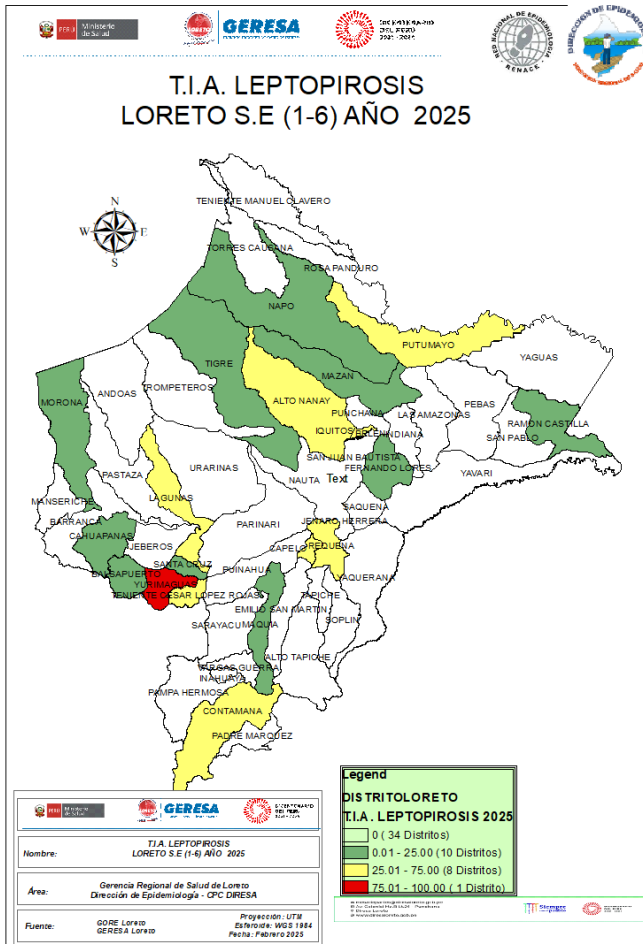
PERÚ Ministerio de Salud

GERESA

BICENTENARIO DEL PERÚ 2021 - 2024

RED NACIONAL DE EPIDEMIOLOGÍA RENACE

DIRECCIÓN DE EPIDEMIOLOGÍA

T.I.A. LEPTOPIROSIS
LORETO S.E (1-6) AÑO 2025

N
W E
S

TENIENTE MANUEL CLAVERO
TORRES CAUSANA
ROSA PANDURO
NAPO
PUTUMAYO
YAGUAS
TIGRE
MAZAN
ANDOAS
TROMPETEROS
ALTO NANAY
MORONA
PUNCHANA
LAS AMAZONAS
PEBAS
RAMON CASTILLA
IQUITOS
BELEN
INDIANA
SAN PABLO
SAN JUAN BAUTISTA
FERNANDO LORES
PASTAZA
URARINAS
YAVARI
LAGUNAS
NAUTA
Text
MANSERICHE
SAQUENA
BARRANCA
JENARO HERRERA
CAHUAPANAS
PARINARI
JEBEROS
CAPELO
REQUENA
SANTA CRUZ
BALSAPUERTO
PUINAHUA
YURIMAGUAS
TENIENTE CESAR LOPEZ ROJAS
YAQUERANA
EMILIO SAN MARTIN
TAPICHE
SARAYACU
MAQUIA
SOPLIN
ALTO TAPICHE
VARGAS GUERRA
INAHUAYA
PAMPA HERMOSA
CONTAMANA
PADRE MARQUEZ

Legend
DISTRITOLORETO
T.I.A. LEPTOPIROSIS 2025
0 ( 34 Distritos)
0.01 - 25.00 (10 Distritos)
25.01 - 75.00 (8 Distritos)
75.01 - 100.00 ( 1 Distrito)

PERÚ Ministerio de Salud GERESA BICENTENARIO DEL PERÚ 2021 - 2024

| Nombre: | T.I.A. LEPTOPIROSIS LORETO S.E (1-6) AÑO 2025 |
|---|---|
| Área: | Gerencia Regional de Salud de Loreto Dirección de Epidemiología - CPC DIRESA |
| Fuente: | GORE Loreto GERESA Loreto — Proyección: UTM Esferoide: WGS 1984 Fecha: Febrero 2025 |

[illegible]